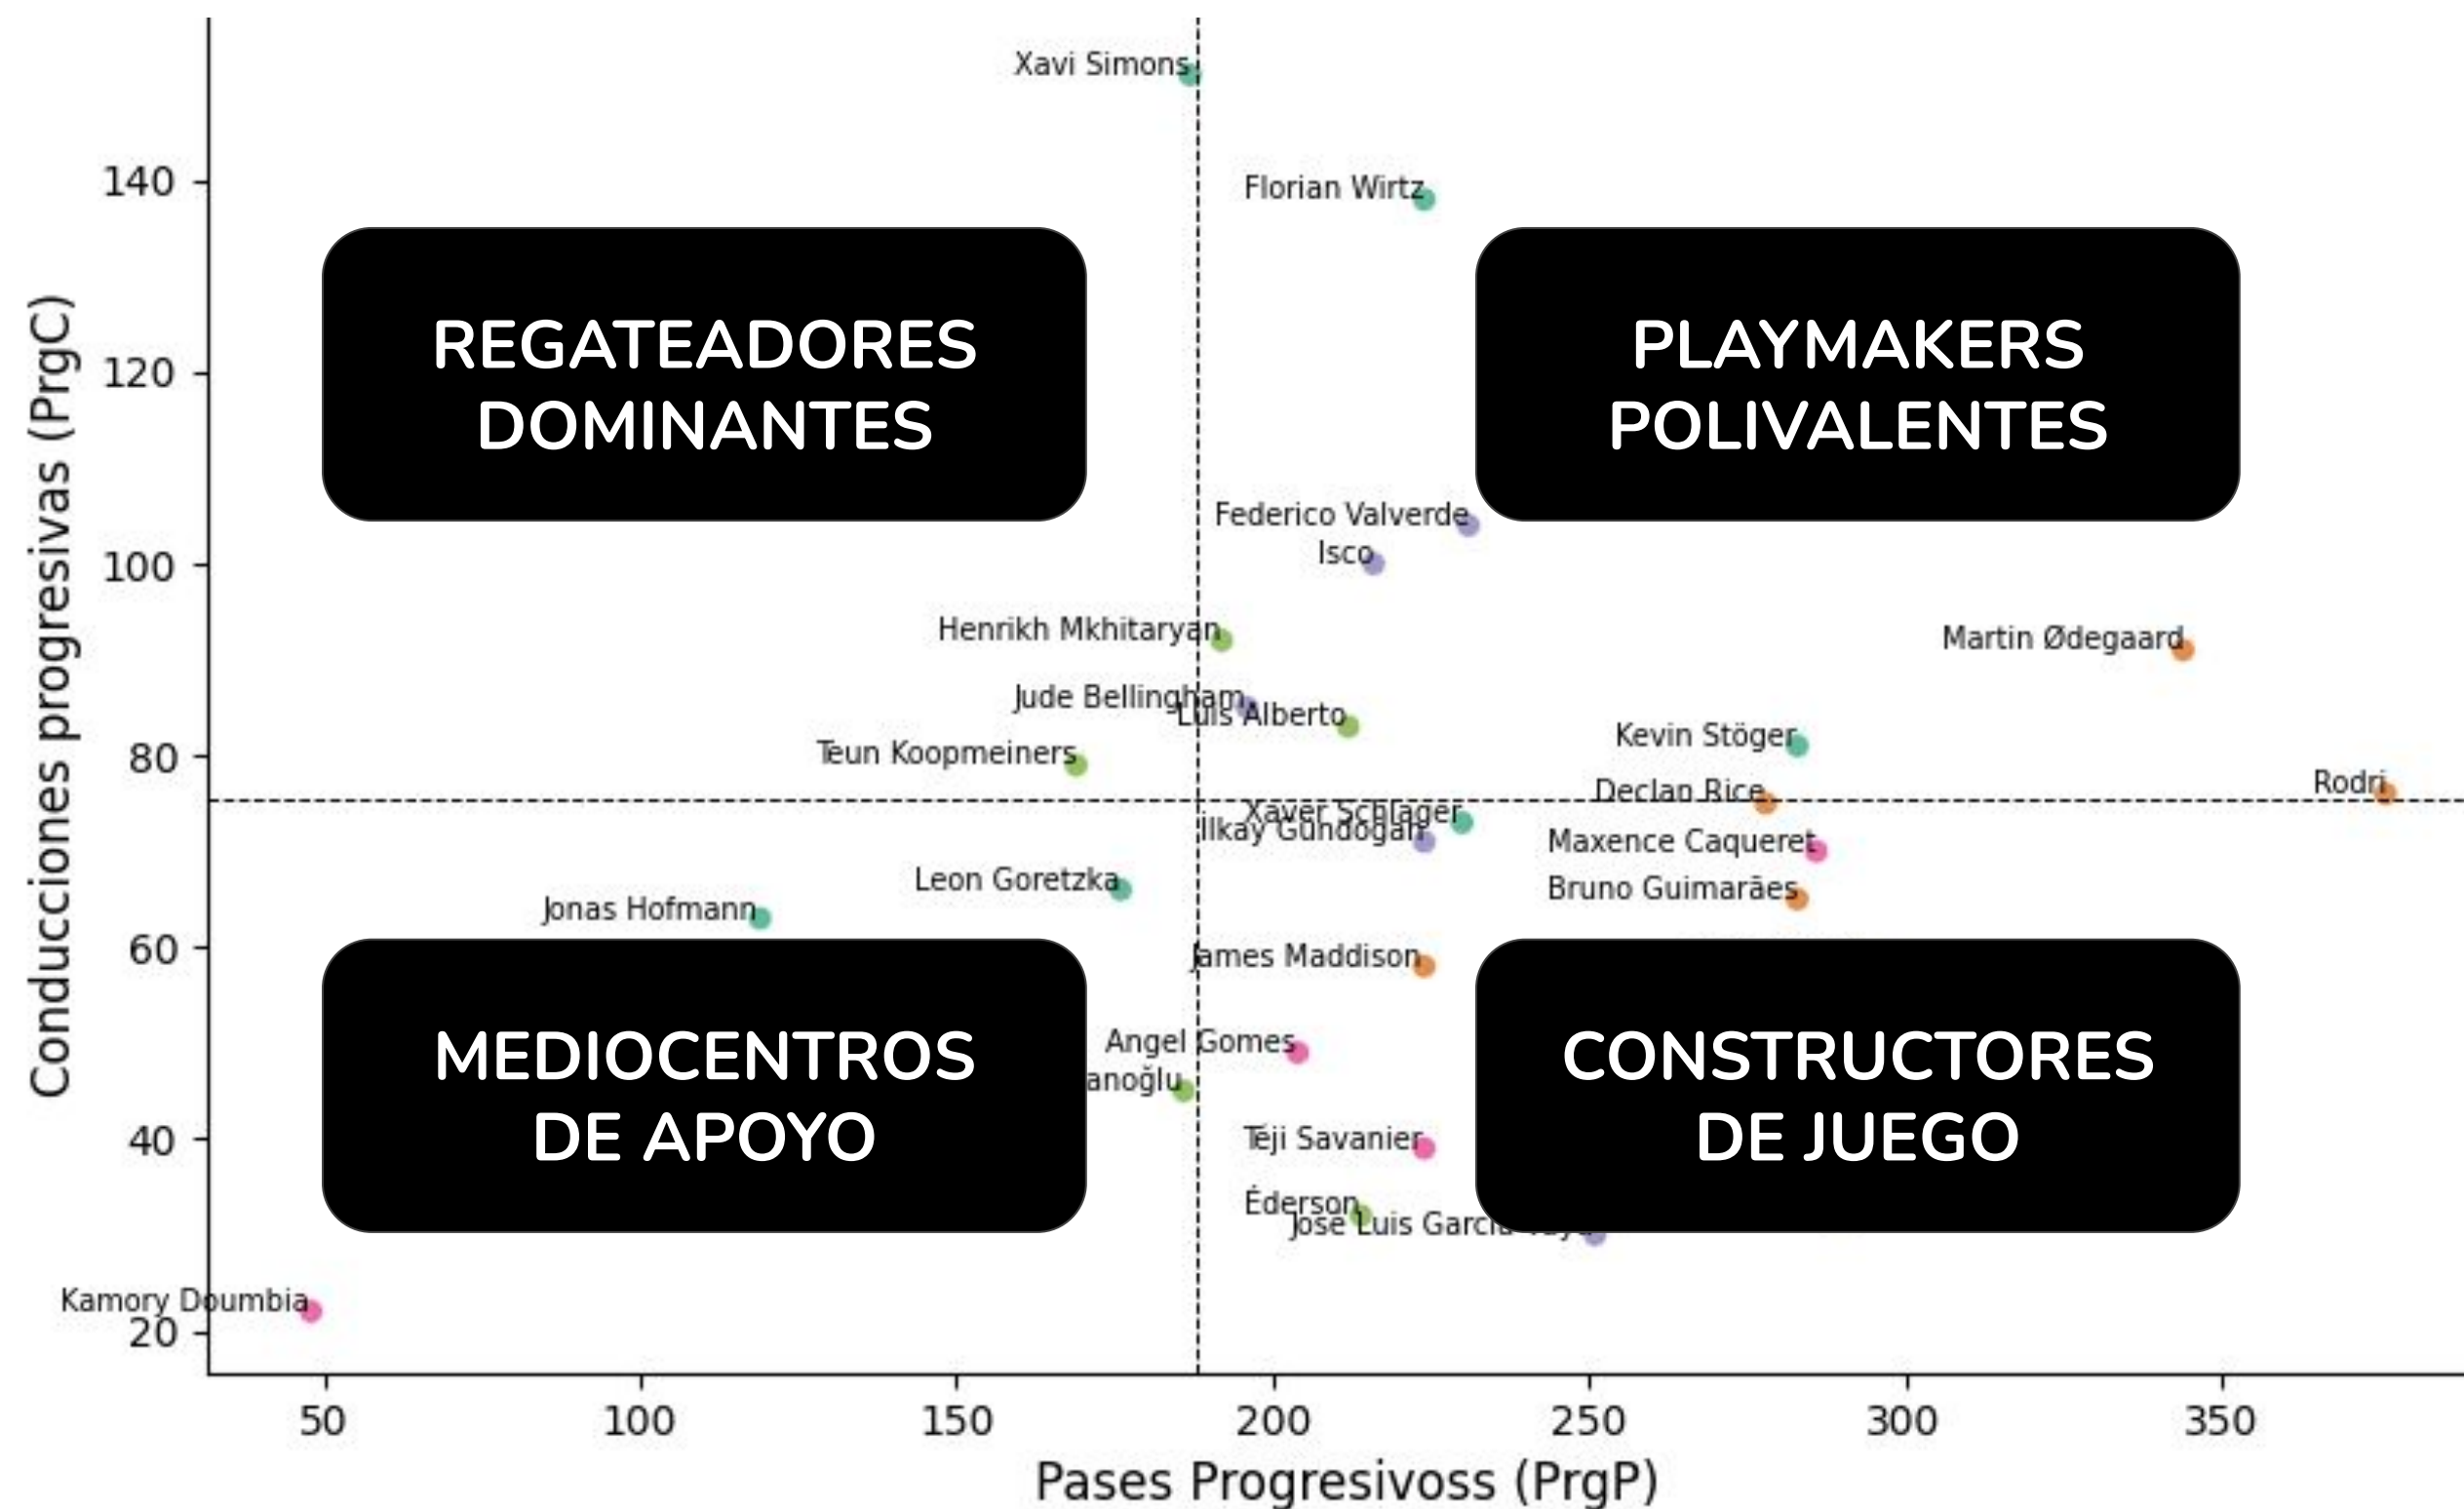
Xavi Simons
Florian Wirtz
REGATEADORES DOMINANTES
PLAYMAKERS POLIVALENTES
Federico Valverde
Isco
Henrikh Mkhitaryan
Martin Ødegaard
Jude Bellingham
Luis Alberto
Kevin Stöger
Teun Koopmeiners
Declan Rice
Rodri
Xaver Schlager
İlkay Gündoğan
Maxence Caqueret
Leon Goretzka
Bruno Guimarães
Jonas Hofmann
James Maddison
MEDIOCENTROS DE APOYO
CONSTRUCTORES DE JUEGO
Angel Gomes
anoğlu
Téji Savanier
Éderson
José Luis García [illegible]
Kamory Doumbia

140
120
100
80
60
40
20
Conducciones progresivas (PrgC)

50
100
150
200
250
300
350
Pases Progresivoss (PrgP)